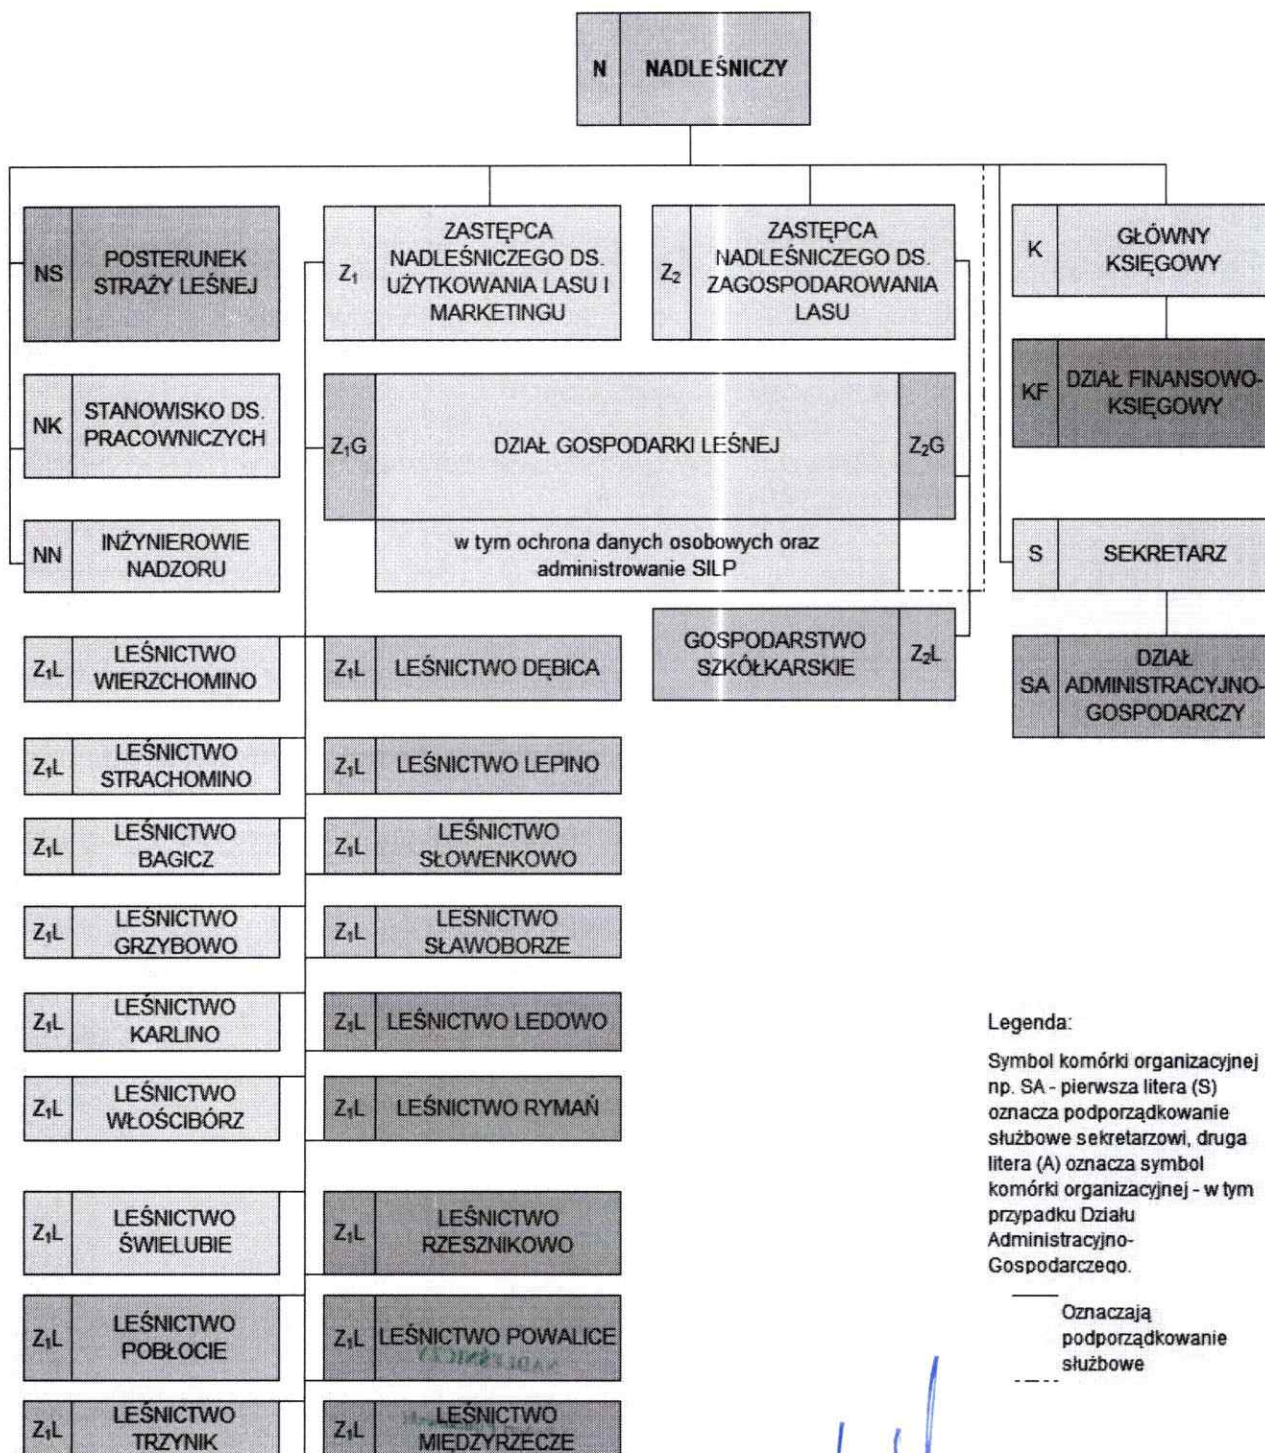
N NADLEŚNICZY

NS POSTERUNEK STRAŻY LEŚNEJ

$Z_1$ ZASTĘPCA NADLEŚNICZEGO DS. UŻYTKOWANIA LASU I MARKETINGU

$Z_2$ ZASTĘPCA NADLEŚNICZEGO DS. ZAGOSPODAROWANIA LASU

K GŁÓWNY KSIĘGOWY

KF DZIAŁ FINANSOWO-KSIĘGOWY

NK STANOWISKO DS. PRACOWNICZYCH

$Z_1G$ DZIAŁ GOSPODARKI LEŚNEJ $Z_2G$

w tym ochrona danych osobowych oraz administrowanie SILP

NN INŻYNIEROWIE NADZORU

S SEKRETARZ

GOSPODARSTWO SZKÓŁKARSKIE $Z_2L$

SA DZIAŁ ADMINISTRACYJNO-GOSPODARCZY

$Z_1L$ LEŚNICTWO WIERZCHOMINO

$Z_1L$ LEŚNICTWO DĘBICA

$Z_1L$ LEŚNICTWO STRACHOMINO

$Z_1L$ LEŚNICTWO LEPINO

$Z_1L$ LEŚNICTWO BAGICZ

$Z_1L$ LEŚNICTWO SŁOWENKOWO

$Z_1L$ LEŚNICTWO GRZYBOWO

$Z_1L$ LEŚNICTWO SŁAWOBORZE

$Z_1L$ LEŚNICTWO KARLINO

$Z_1L$ LEŚNICTWO LEDOWO

$Z_1L$ LEŚNICTWO WŁOŚCIBÓRZ

$Z_1L$ LEŚNICTWO RYMAŃ

$Z_1L$ LEŚNICTWO ŚWIELUBIE

$Z_1L$ LEŚNICTWO RZESZNIKOWO

$Z_1L$ LEŚNICTWO POBŁOCIE

$Z_1L$ LEŚNICTWO POWALICE

$Z_1L$ LEŚNICTWO TRZYNIK

$Z_1L$ LEŚNICTWO MIĘDZYRZECZE

Legenda:

Symbol komórki organizacyjnej np. SA - pierwsza litera (S) oznacza podporządkowanie służbowe sekretarzowi, druga litera (A) oznacza symbol komórki organizacyjnej - w tym przypadku Działu Administracyjno-Gospodarczego.

Oznaczają podporządkowanie służbowe